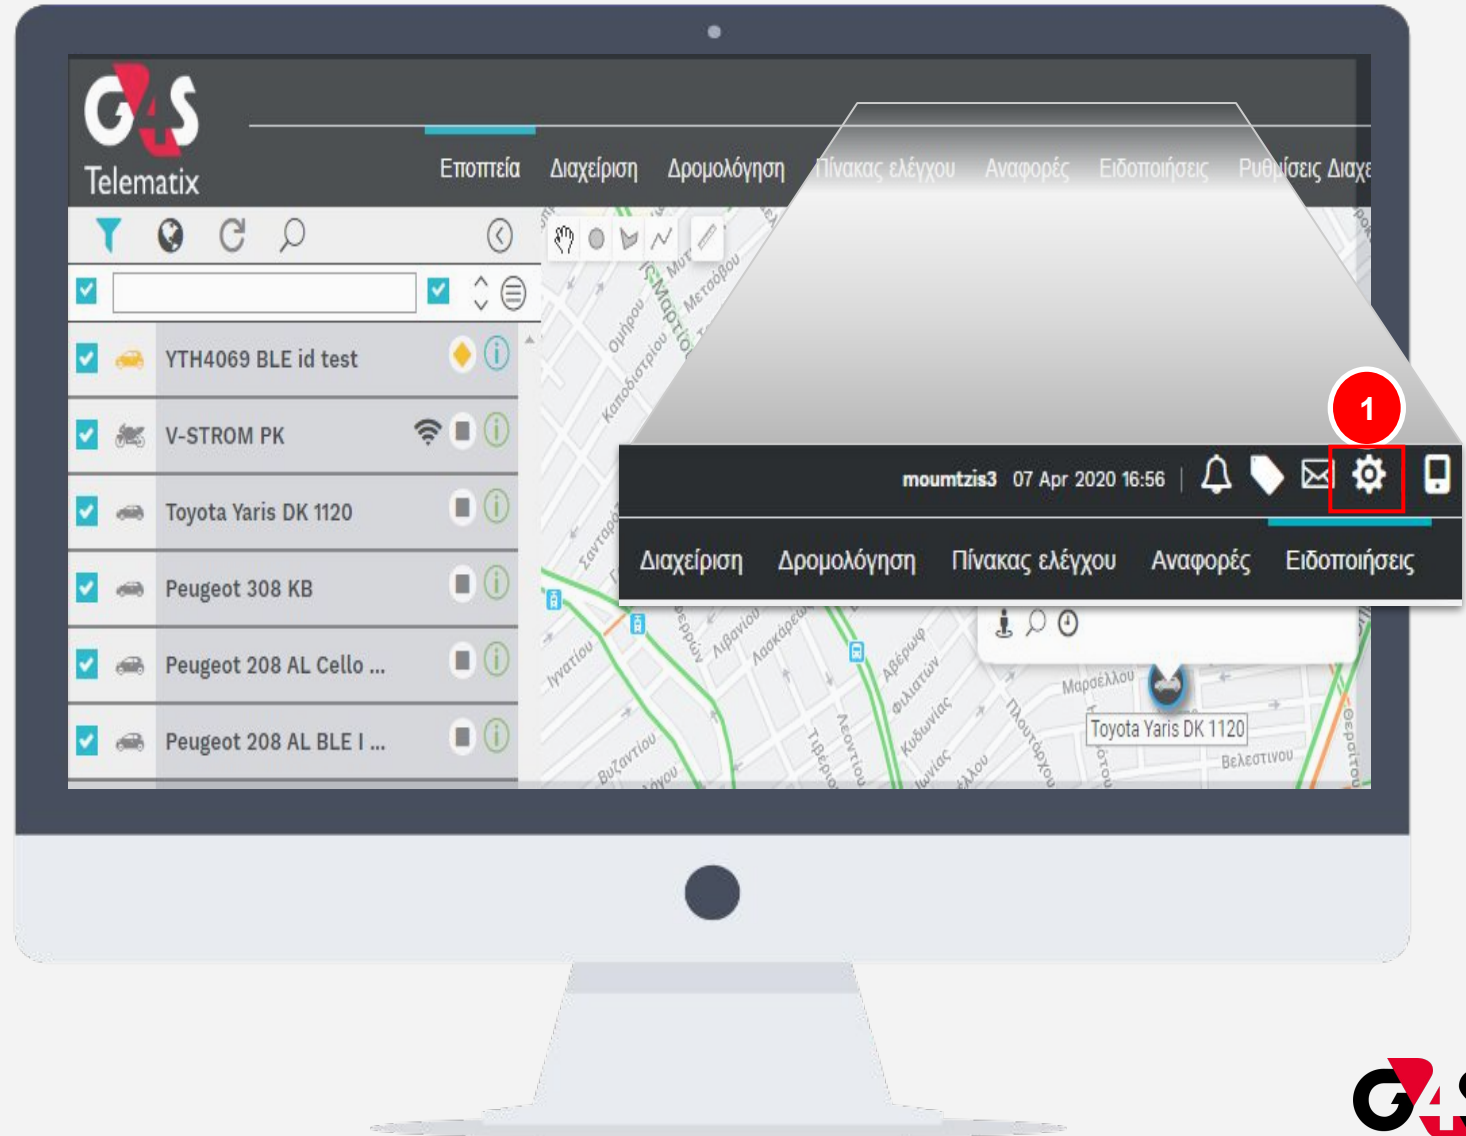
G4S
Telematix

Εποπτεία Διαχείριση Δρομολόγηση Πίνακας ελέγχου Αναφορές Ειδοποιήσεις Ρυθμίσεις Διαχ

YTH4069 BLE id test
V-STROM PK
Toyota Yaris DK 1120
Peugeot 308 KB
Peugeot 208 AL Cello ...
Peugeot 208 AL BLE I ...

1

moumtzis3 07 Apr 2020 16:56

Διαχείριση Δρομολόγηση Πίνακας ελέγχου Αναφορές Ειδοποιήσεις

Toyota Yaris DK 1120

Ομήρου
Καποδιστρίου
Μεταξά
Σαντάρογλου
Ιγνατίου
Λιβανίου
Λασκάρεως
Αβέρωφ
Φιλιατών
Κυδωνιών
Ιωνίας
Λεοντίου
Τιβερίου
Βυζαντίου
Μαρσέλλου
Πλουτάρχου
Βελεστίνου
Θεραίου

G4S